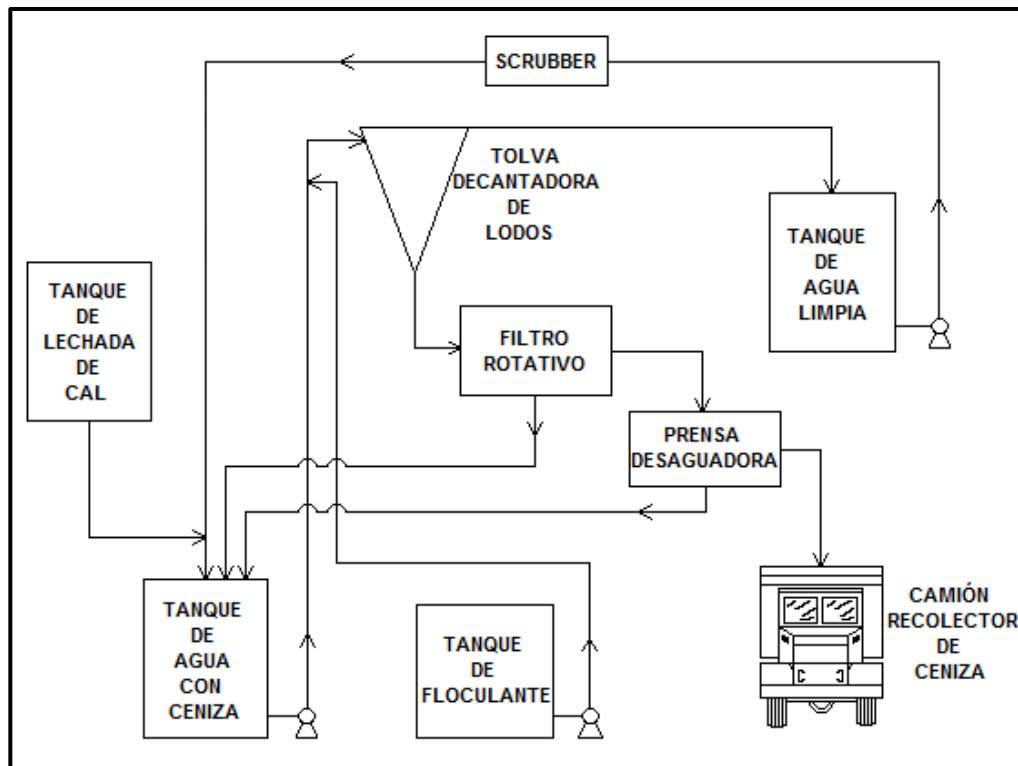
SCRUBBER

TOLVA DECANTADORA DE LODOS

TANQUE DE AGUA LIMPIA

TANQUE DE LECHADA DE CAL

FILTRO ROTATIVO

PRENSA DESAGUADORA

TANQUE DE AGUA CON CENIZA

TANQUE DE FLOCULANTE

CAMIÓN RECOLECTOR DE CENIZA